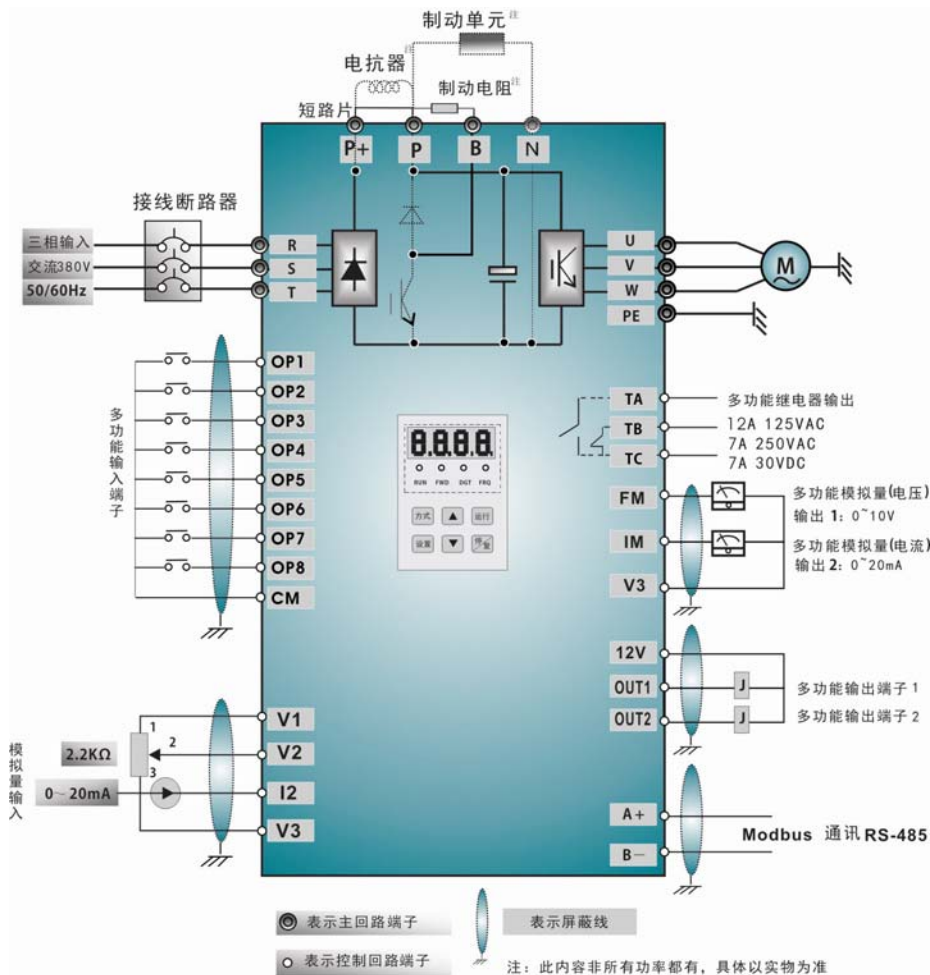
制动单元注

电抗器

制动电阻注

短路片

P+

P

B

N

接线断路器

三相输入

交流380V

50/60Hz

R

S

T

U

V

W

PE

M

OP1

OP2

OP3

OP4

OP5

OP6

OP7

OP8

CM

多功能输入端子

TA

TB

TC

多功能继电器输出

12A 125VAC

7A 250VAC

7A 30VDC

8.8.8.8

RUN FWD DGT FRQ

方式

运行

设置

停止

FM

IM

V3

多功能模拟量(电压)

输出 1: 0~10V

多功能模拟量(电流)

输出 2: 0~20mA

12V

OUT1

OUT2

J

J

多功能输出端子 1

多功能输出端子 2

模拟量输入

2.2KΩ

0~20mA

1

2

3

V1

V2

I2

V3

A+

B−

Modbus 通讯 RS-485

表示主回路端子

表示控制回路端子

表示屏蔽线

注：此内容非所有功率都有，具体以实物为准